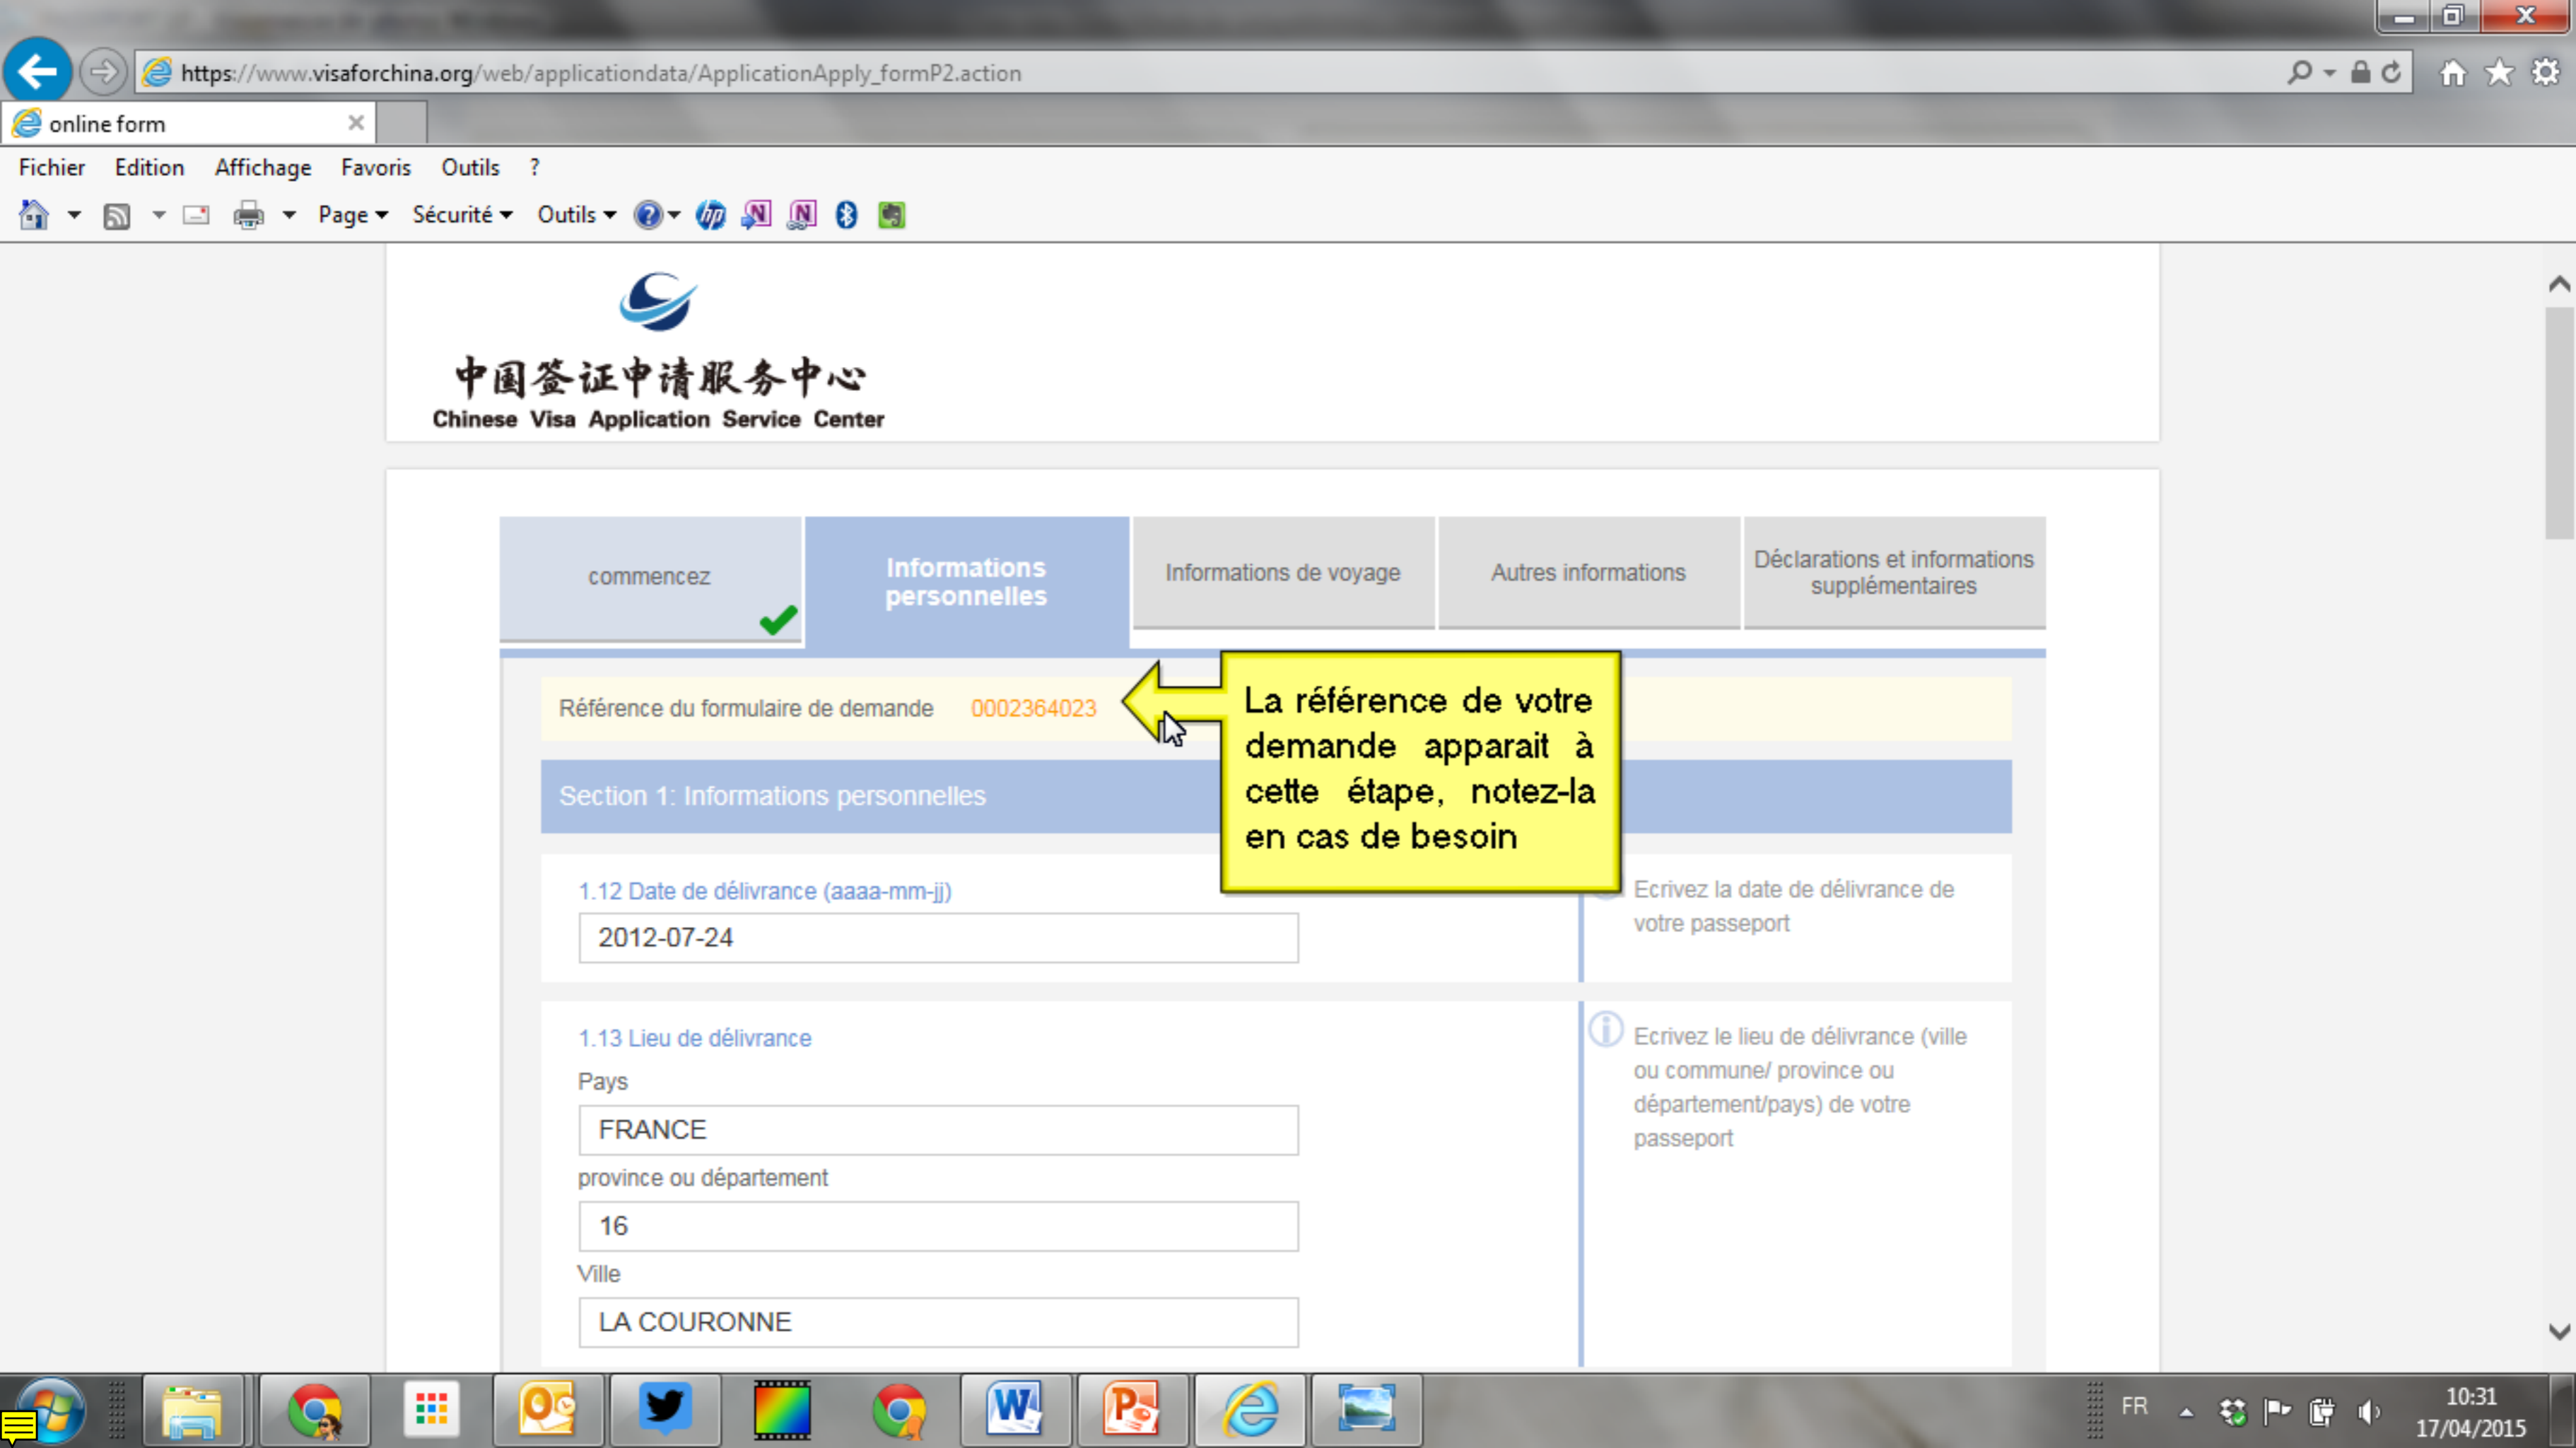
https://www.visaforchina.org/web/applicationdata/ApplicationApply_formP2.action

online form

Fichier Edition Affichage Favoris Outils ?

Page Sécurité Outils

中国签证申请服务中心
Chinese Visa Application Service Center

commencez

Informations personnelles

Informations de voyage

Autres informations

Déclarations et informations supplémentaires

Référence du formulaire de demande 0002364023

La référence de votre demande apparait à cette étape, notez-la en cas de besoin

Section 1: Informations personnelles

1.12 Date de délivrance (aaaa-mm-jj)

2012-07-24

Ecrivez la date de délivrance de votre passeport

1.13 Lieu de délivrance

Pays

FRANCE

province ou département

16

Ville

LA COURONNE

Ecrivez le lieu de délivrance (ville ou commune/ province ou département/pays) de votre passeport

FR 10:31 17/04/2015